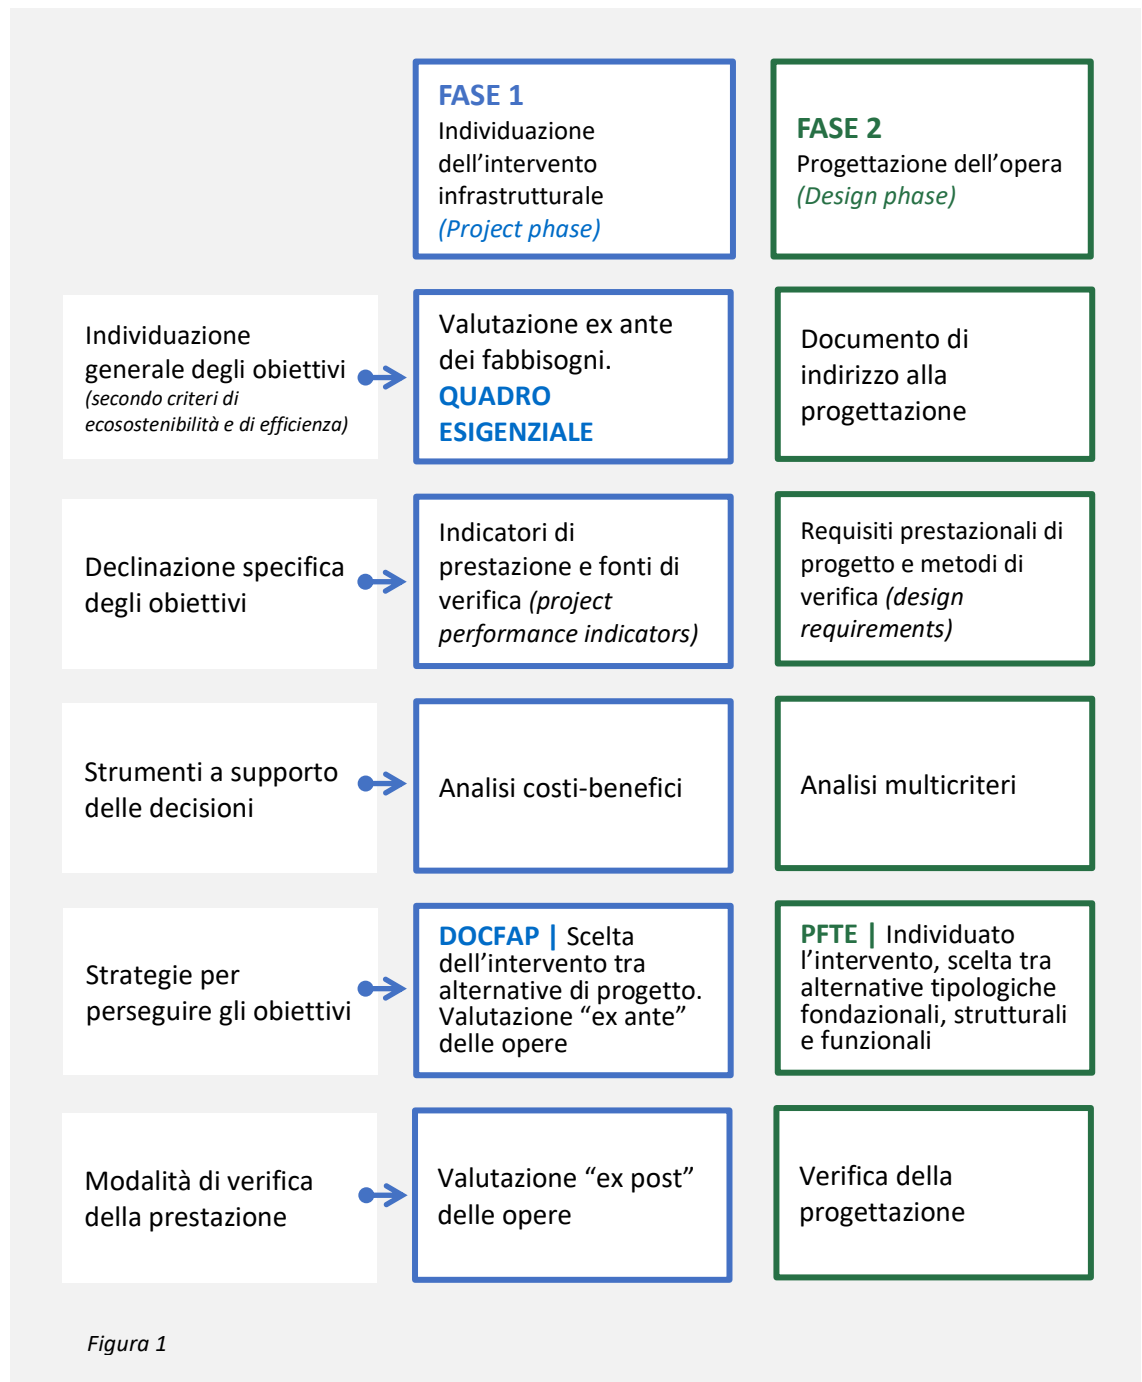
FASE 1
Individuazione dell’intervento infrastrutturale
(Project phase)

FASE 2
Progettazione dell’opera
(Design phase)

Individuazione generale degli obiettivi
(secondo criteri di ecosostenibilità e di efficienza)

Valutazione ex ante dei fabbisogni.
QUADRO ESIGENZIALE

Documento di indirizzo alla progettazione

Declinazione specifica degli obiettivi

Indicatori di prestazione e fonti di verifica (project performance indicators)

Requisiti prestazionali di progetto e metodi di verifica (design requirements)

Strumenti a supporto delle decisioni

Analisi costi-benefici

Analisi multicriteri

Strategie per perseguire gli obiettivi

DOCFAP | Scelta dell’intervento tra alternative di progetto. Valutazione “ex ante” delle opere

PFTE | Individuato l’intervento, scelta tra alternative tipologiche fondazionali, strutturali e funzionali

Modalità di verifica della prestazione

Valutazione “ex post” delle opere

Verifica della progettazione

Figura 1